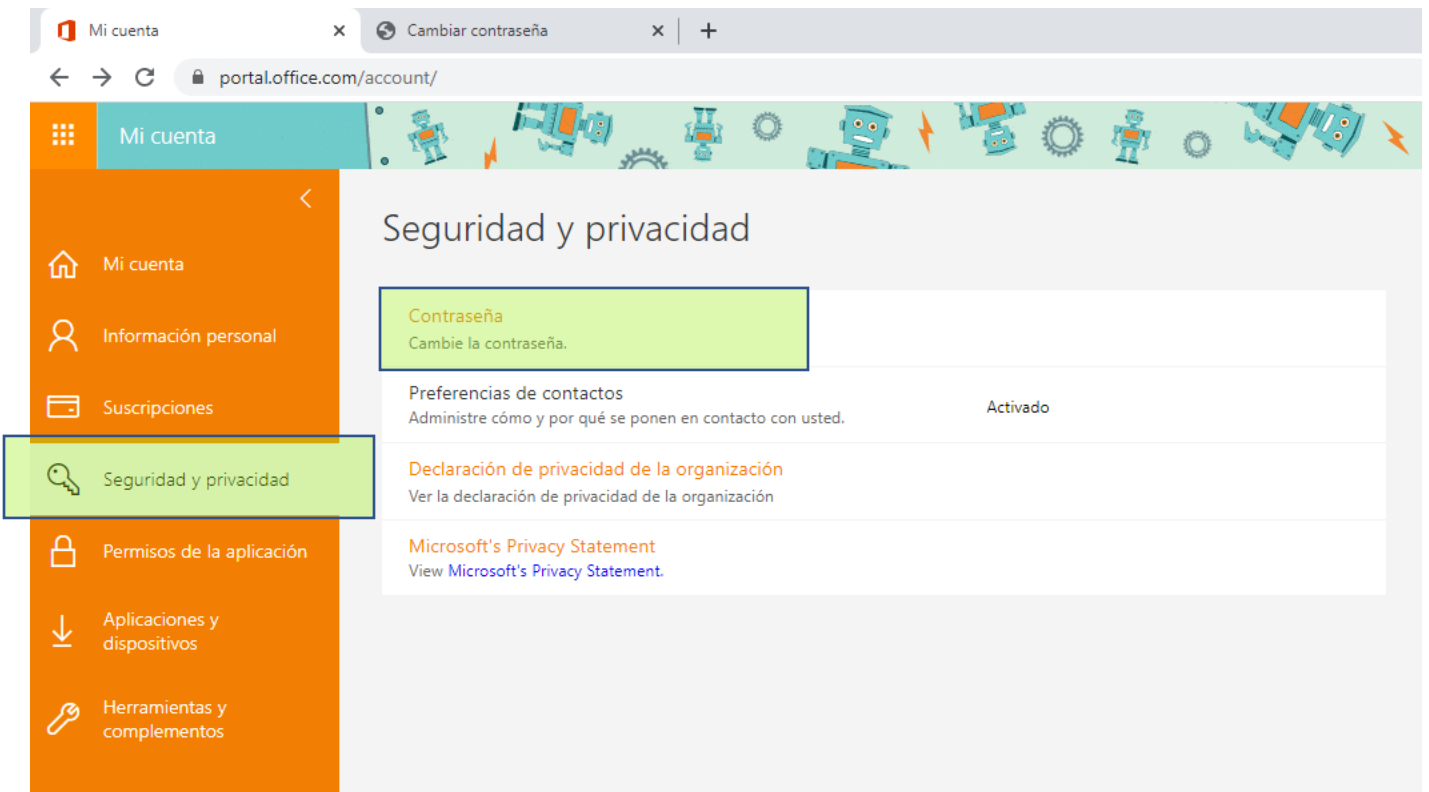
Mi cuenta ×
Cambiar contraseña ×
+

portal.office.com/account/

Mi cuenta

Mi cuenta

Información personal

Suscripciones

Seguridad y privacidad

Permisos de la aplicación

Aplicaciones y dispositivos

Herramientas y complementos

Seguridad y privacidad

Contraseña
Cambie la contraseña.

Preferencias de contactos
Administre cómo y por qué se ponen en contacto con usted.
Activado

Declaración de privacidad de la organización
Ver la declaración de privacidad de la organización

Microsoft's Privacy Statement
View Microsoft's Privacy Statement.